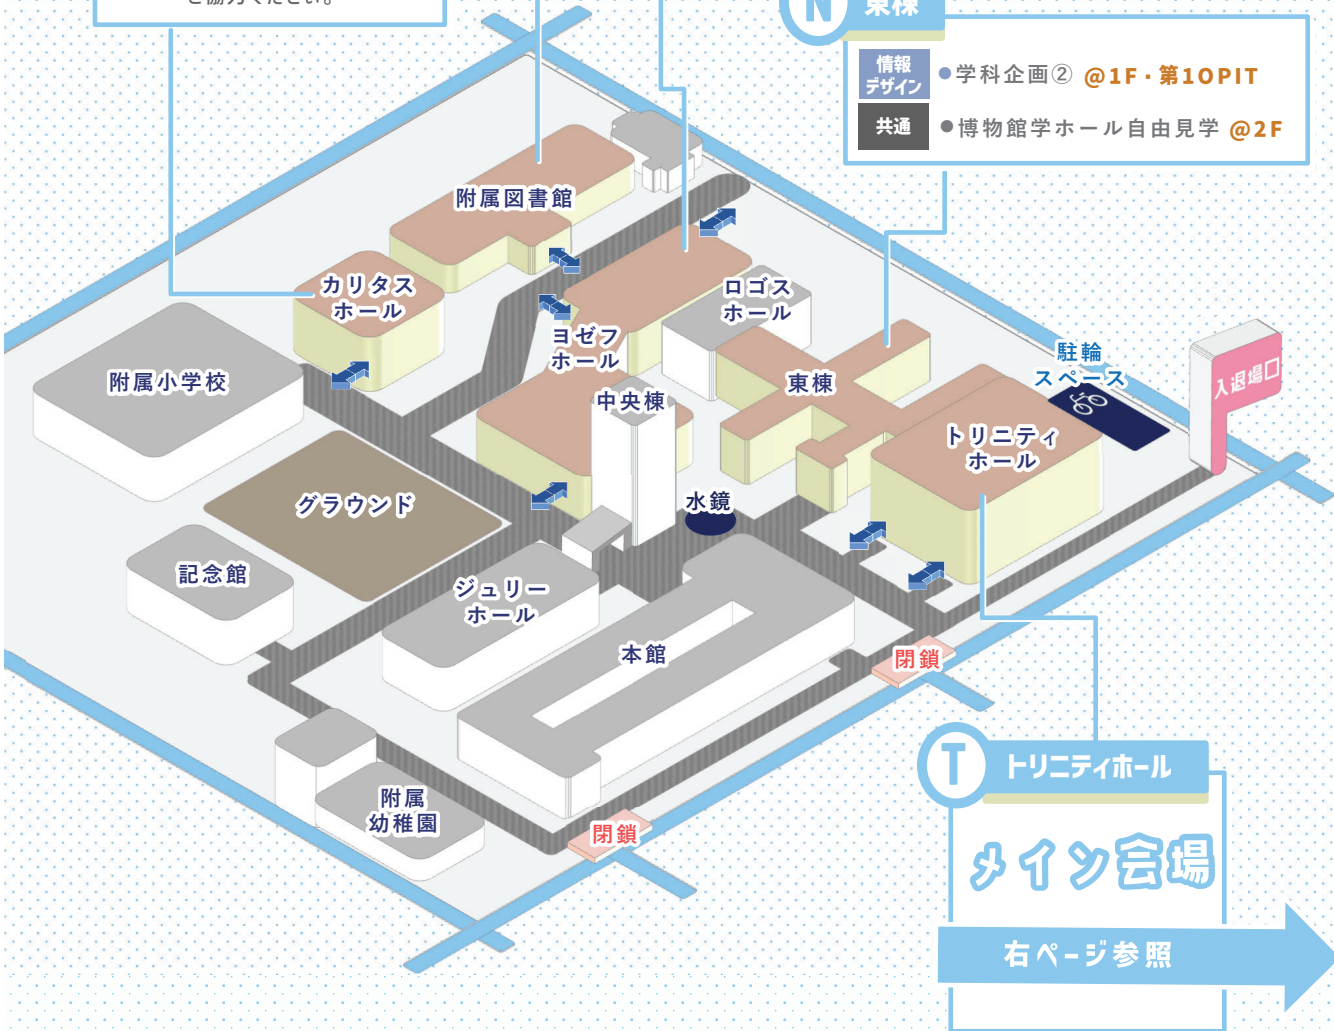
ご協力ください。

N 東棟

情報デザイン ●学科企画② @1F・第1OPIT

共通 ●博物館学ホール自由見学 @2F

附属図書館

カリタスホール

ロゴスホール

ヨゼフホール

附属小学校

中央棟

東棟

駐輪スペース

入退場口

トリニティホール

グラウンド

水鏡

記念館

ジュリーホール

本館

閉鎖

附属幼稚園

閉鎖

T トリニティホール

メイン会場

右ページ参照